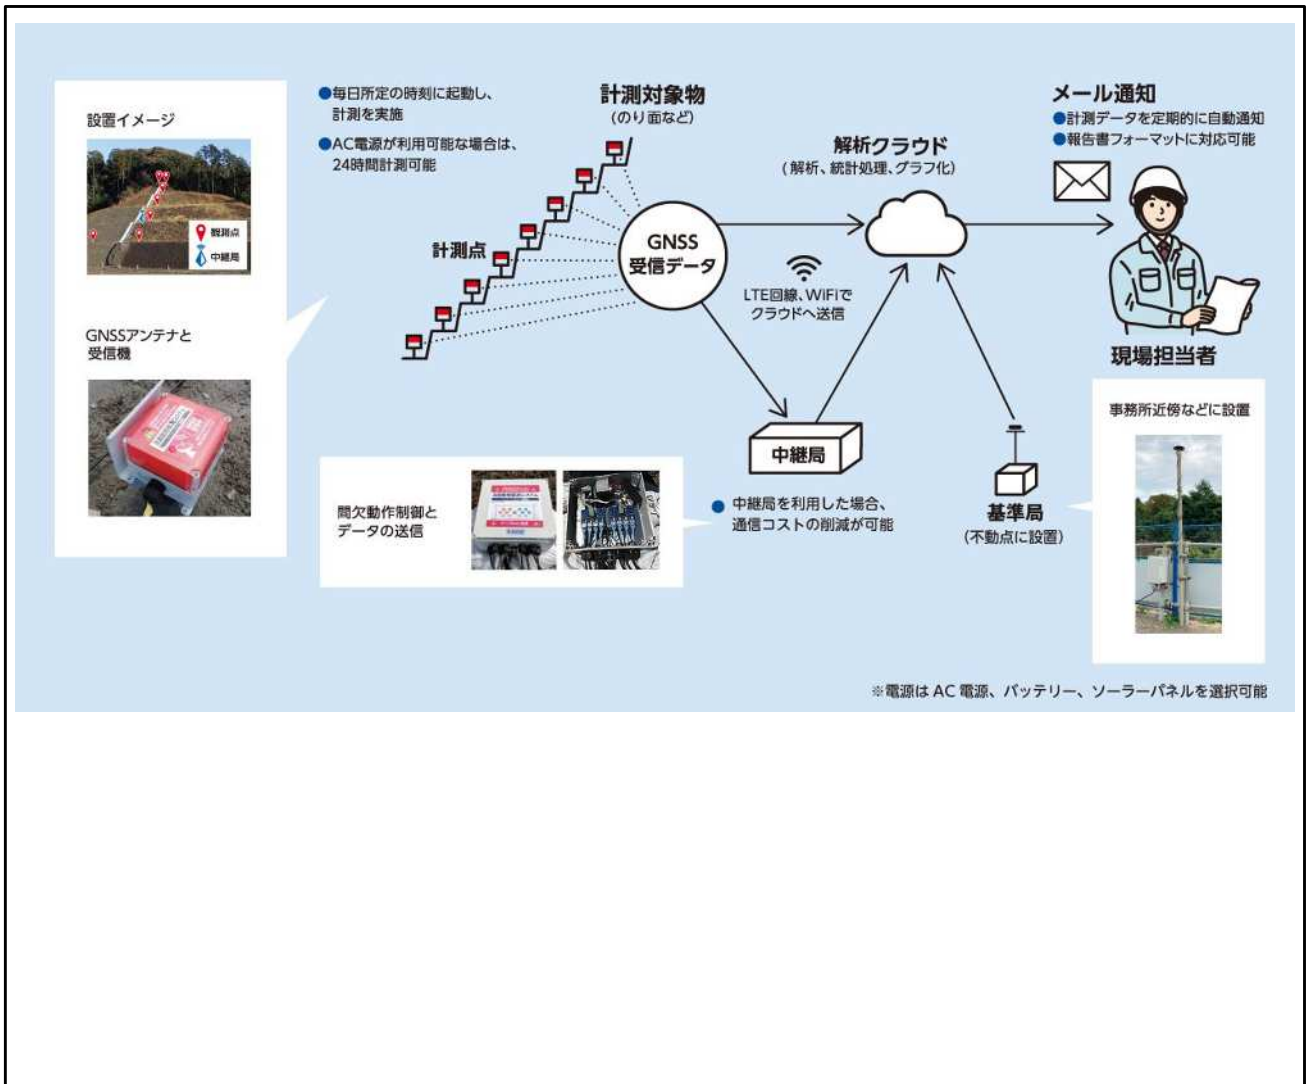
設置イメージ

観測点
中継局

GNSSアンテナと受信機

●毎日所定の時刻に起動し、計測を実施
●AC電源が利用可能な場合は、24時間計測可能

計測対象物
(のり面など)

計測点

GNSS
受信データ

LTE回線、WiFiでクラウドへ送信

解析クラウド
(解析、統計処理、グラフ化)

メール通知
●計測データを定期的に自動通知
●報告書フォーマットに対応可能

現場担当者

間欠動作制御とデータの送信

中継局

● 中継局を利用した場合、通信コストの削減が可能

基準局
(不動点に設置)

事務所近傍などに設置

※電源はAC電源、バッテリー、ソーラーパネルを選択可能